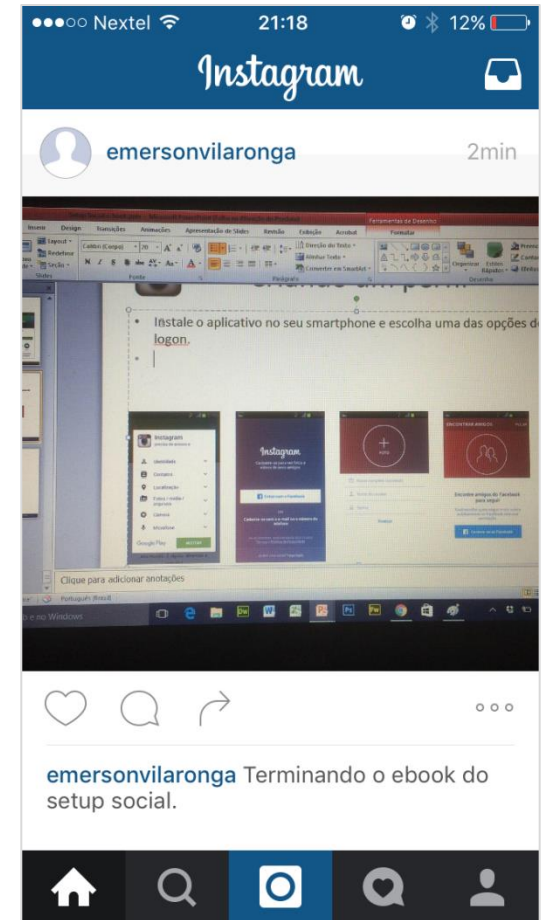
●●●○○ Nextel 21:18 12%

Instagram

emersonvilaronga 2min

Ferramentas de Desenho

Inserir Design Transições Animações Apresentação de Slides Revisão Exibição Acrobat Formatar

Layout Redefinir Seção Slides Fonte Parágrafo Desenho

Instale o aplicativo no seu smartphone e escolha uma das opções de logon.

Instagram

Instagram

Entrar com o Facebook

ENCONTRAR AMIGOS

Clique para adicionar anotações

Português (Brasil)

emersonvilaronga Terminando o ebook do setup social.